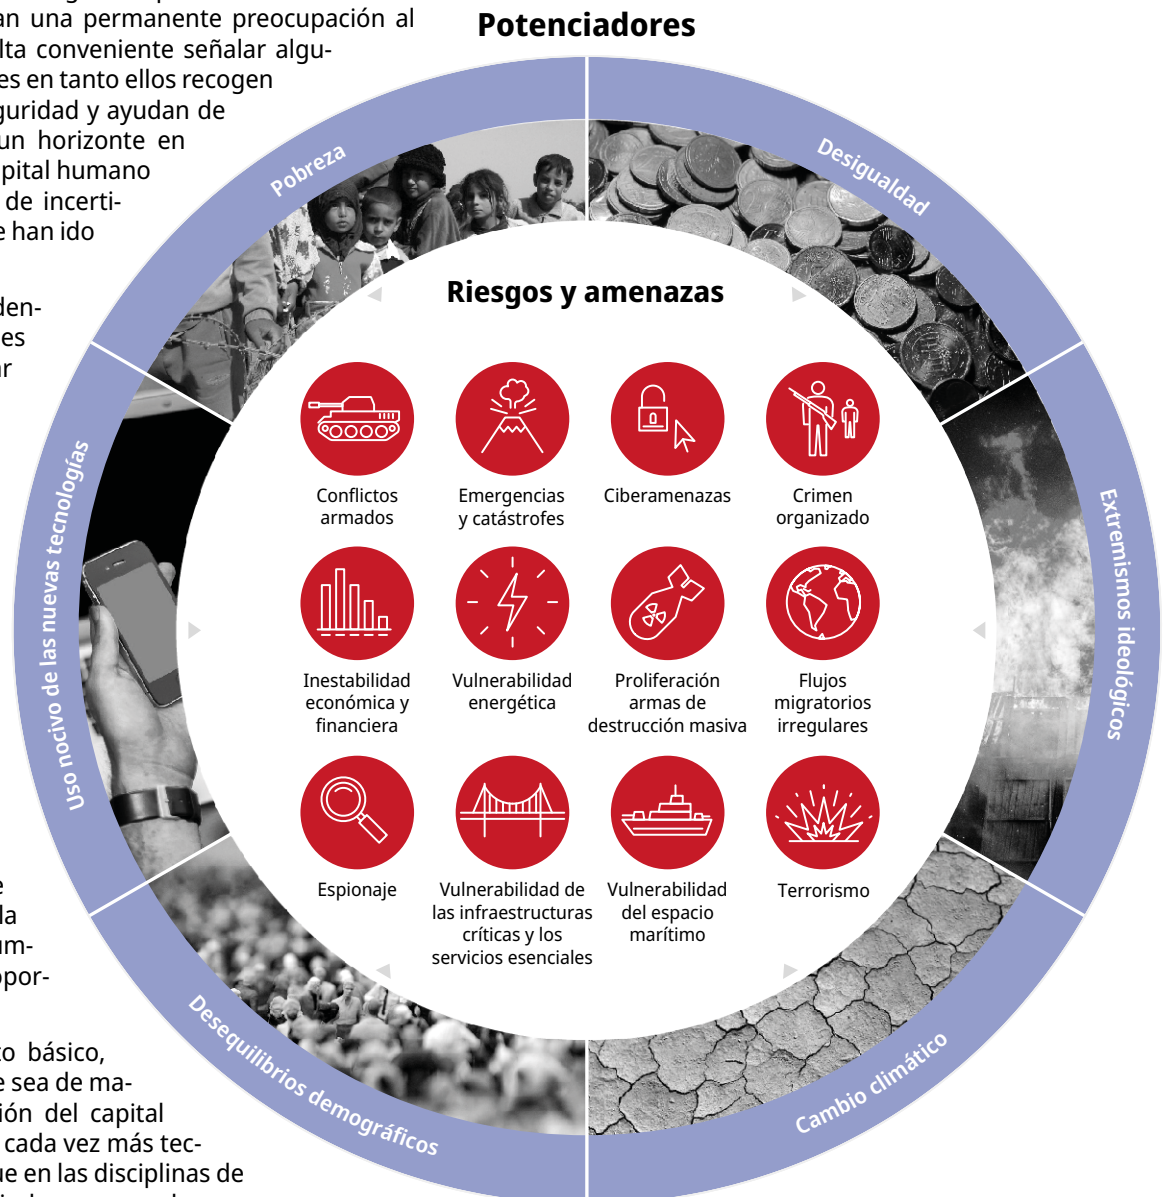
an una permanente preocupación al
lta conveniente señalar algu-
es en tanto ellos recogen
guridad y ayudan de
un horizonte en
pital humano
de incerti-
e han ido

den-
es
ar

e
la
um-
por-

to básico,
e sea de ma-
ión del capital
cada vez más tec-
ue en las disciplinas de

Potenciadores

Pobreza

Desigualdad

Extremismos ideológicos

Cambio climático

Desequilibrios demográficos

Uso nocivo de las nuevas tecnologías

Riesgos y amenazas

Conflictos armados

Emergencias y catástrofes

Ciberamenazas

Crimen organizado

Inestabilidad económica y financiera

Vulnerabilidad energética

Proliferación armas de destrucción masiva

Flujos migratorios irregulares

Espionaje

Vulnerabilidad de las infraestructuras críticas y los servicios esenciales

Vulnerabilidad del espacio marítimo

Terrorismo